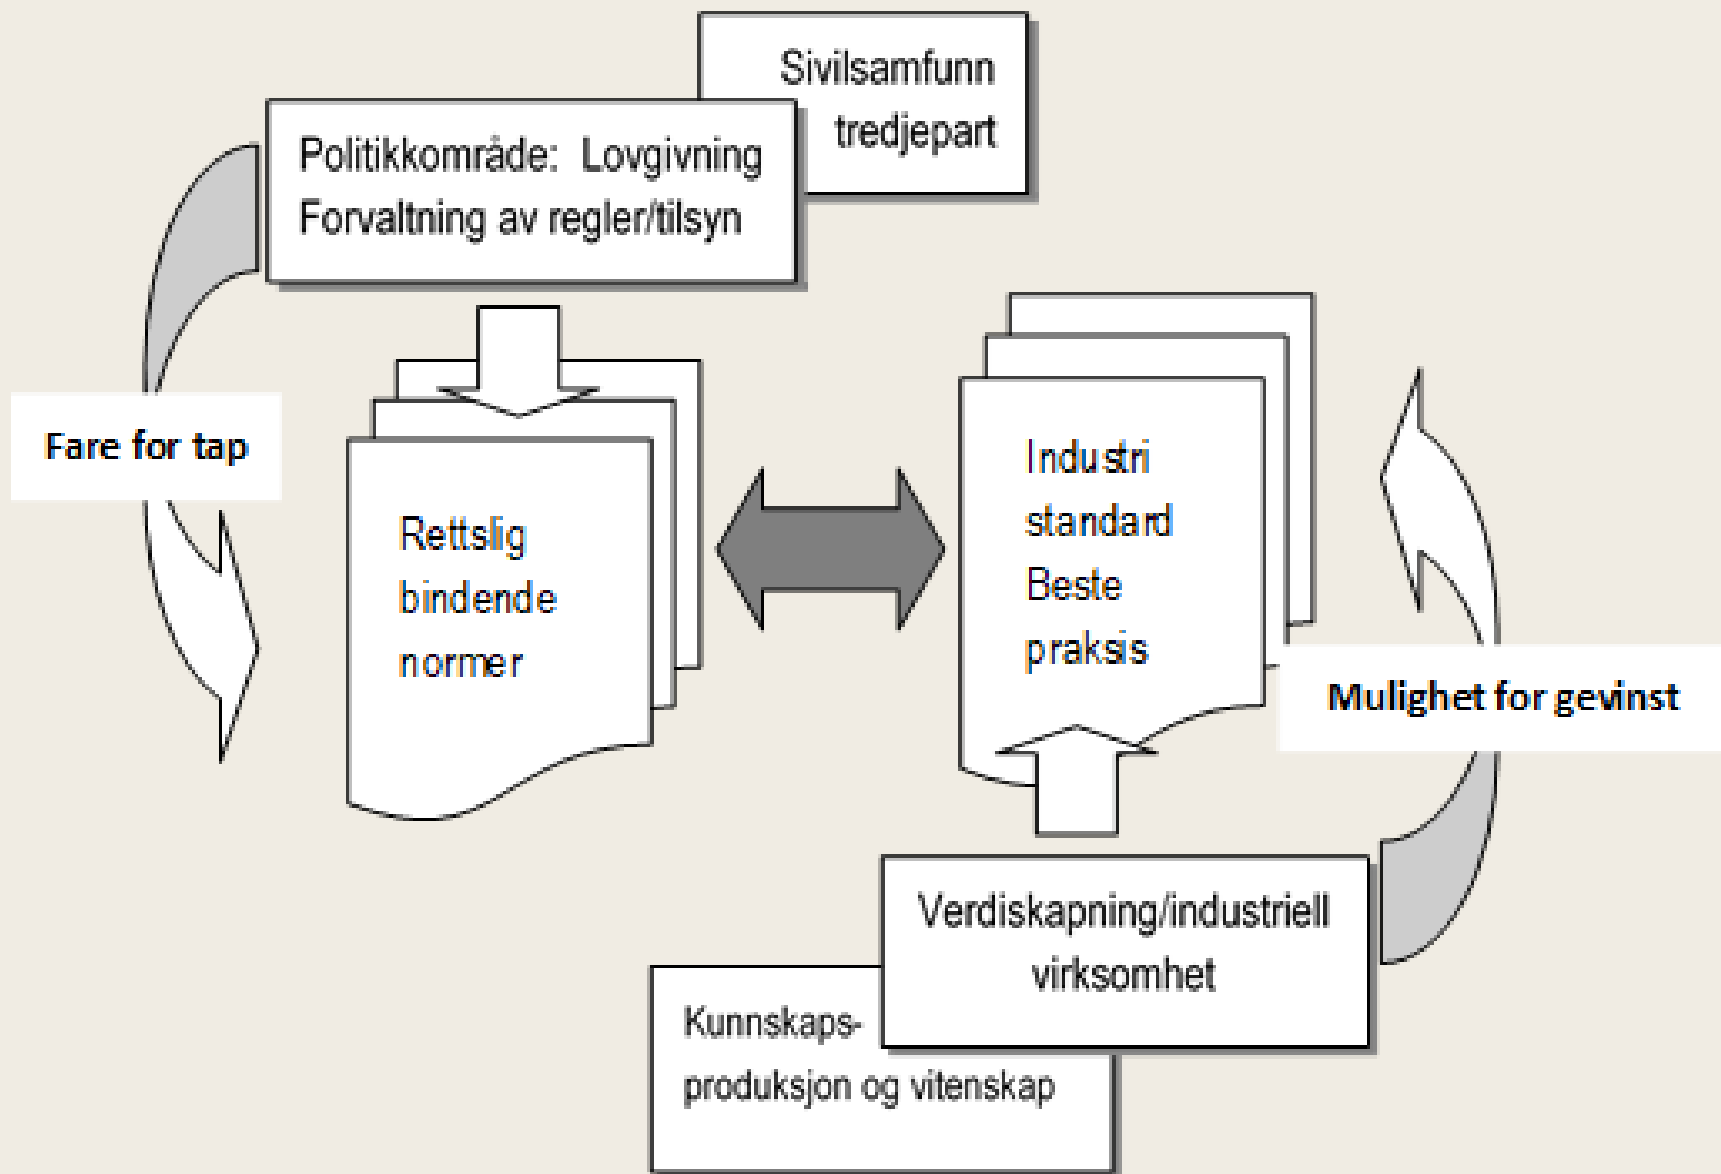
Sivilsamfunn tredjepart

Politikkområde: Lovgivning
Forvaltning av regler/tilsyn

Fare for tap

Rettslig bindende normer

Industri standard Beste praksis

Mulighet for gevinst

Verdiskapning/industriell virksomhet

Kunnskaps-produksjon og vitenskap